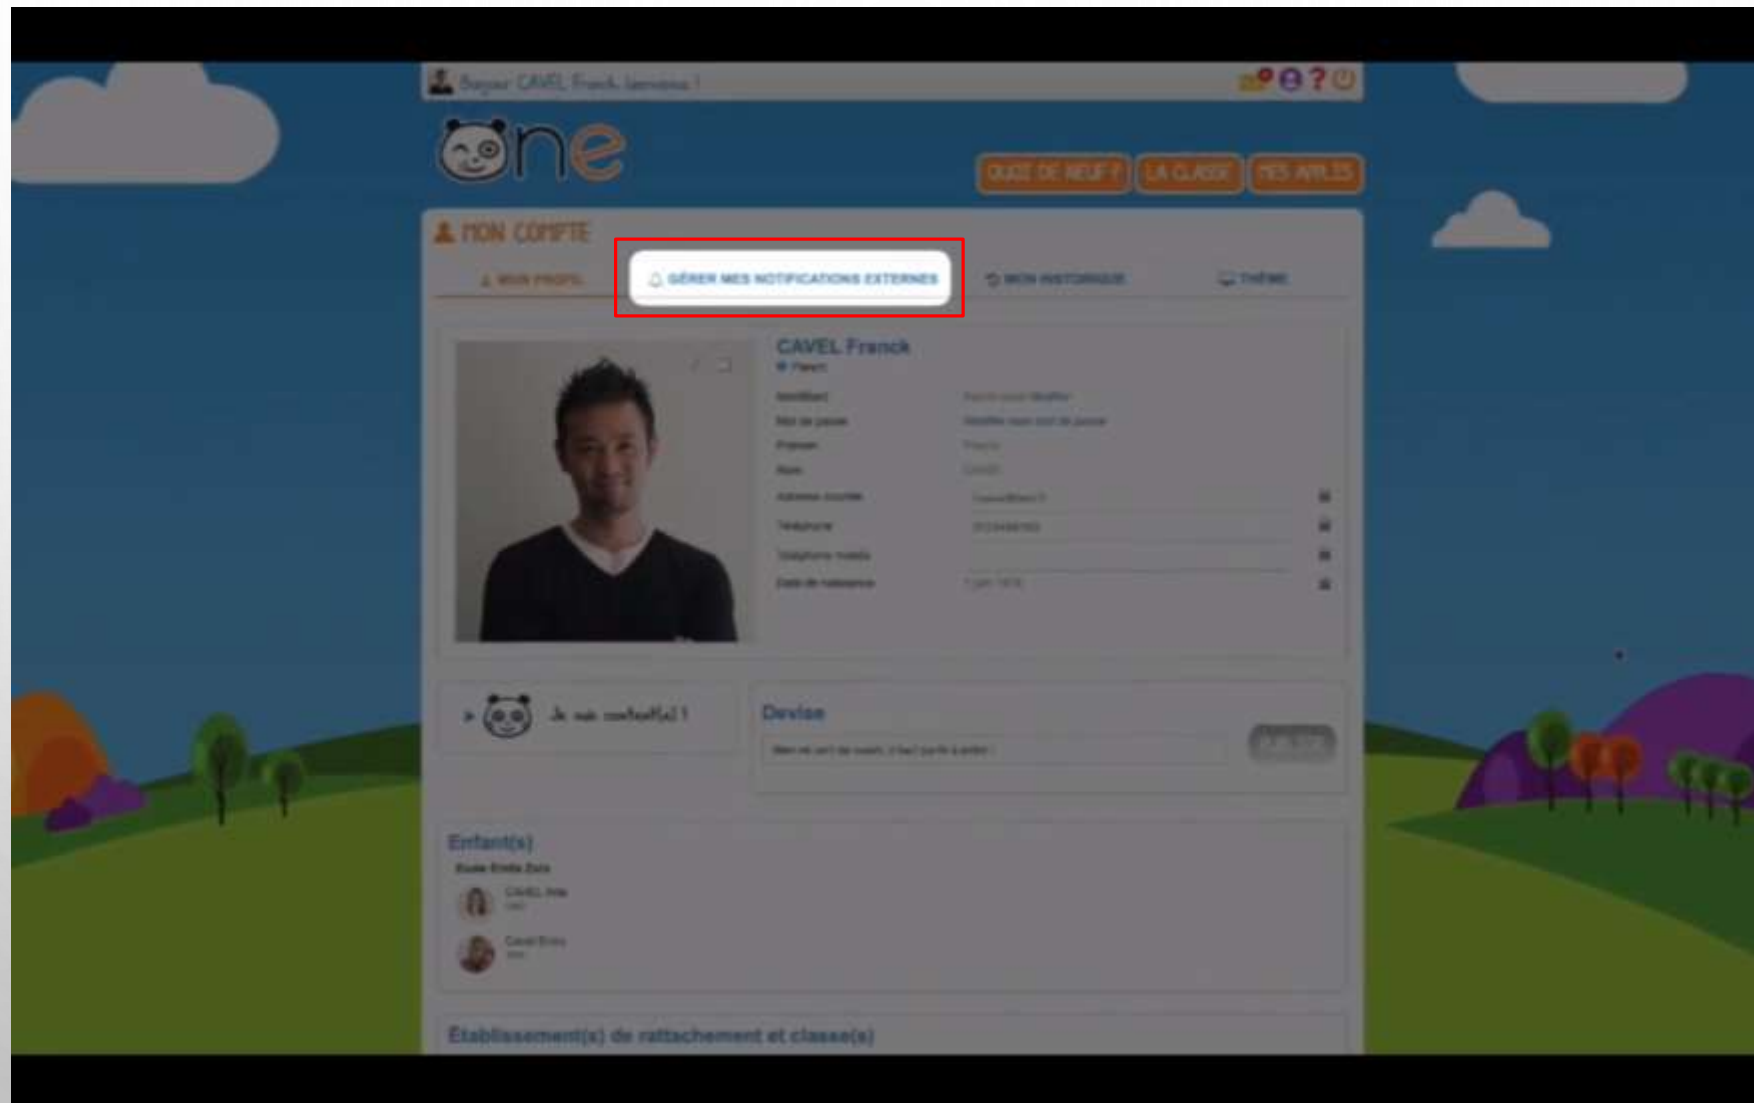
Bonjour CAVEL Franck, bienvenue !

one

QUOI DE NEUF ? LA CLASSE MES APPLIS

MON COMPTE

MON PROFIL GÉRER MES NOTIFICATIONS EXTERNES MON HISTORIQUE THÈME

CAVEL Franck
Parent

Identifiant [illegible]
Mot de passe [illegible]
Prénom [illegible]
Nom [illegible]
Adresse courriel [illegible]
Téléphone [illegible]
Téléphone mobile
Date de naissance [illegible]

Je suis content(e) !

Devise
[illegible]

Enfant(s)
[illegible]
CAVEL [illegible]
Cavel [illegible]

Établissement(s) de rattachement et classe(s)